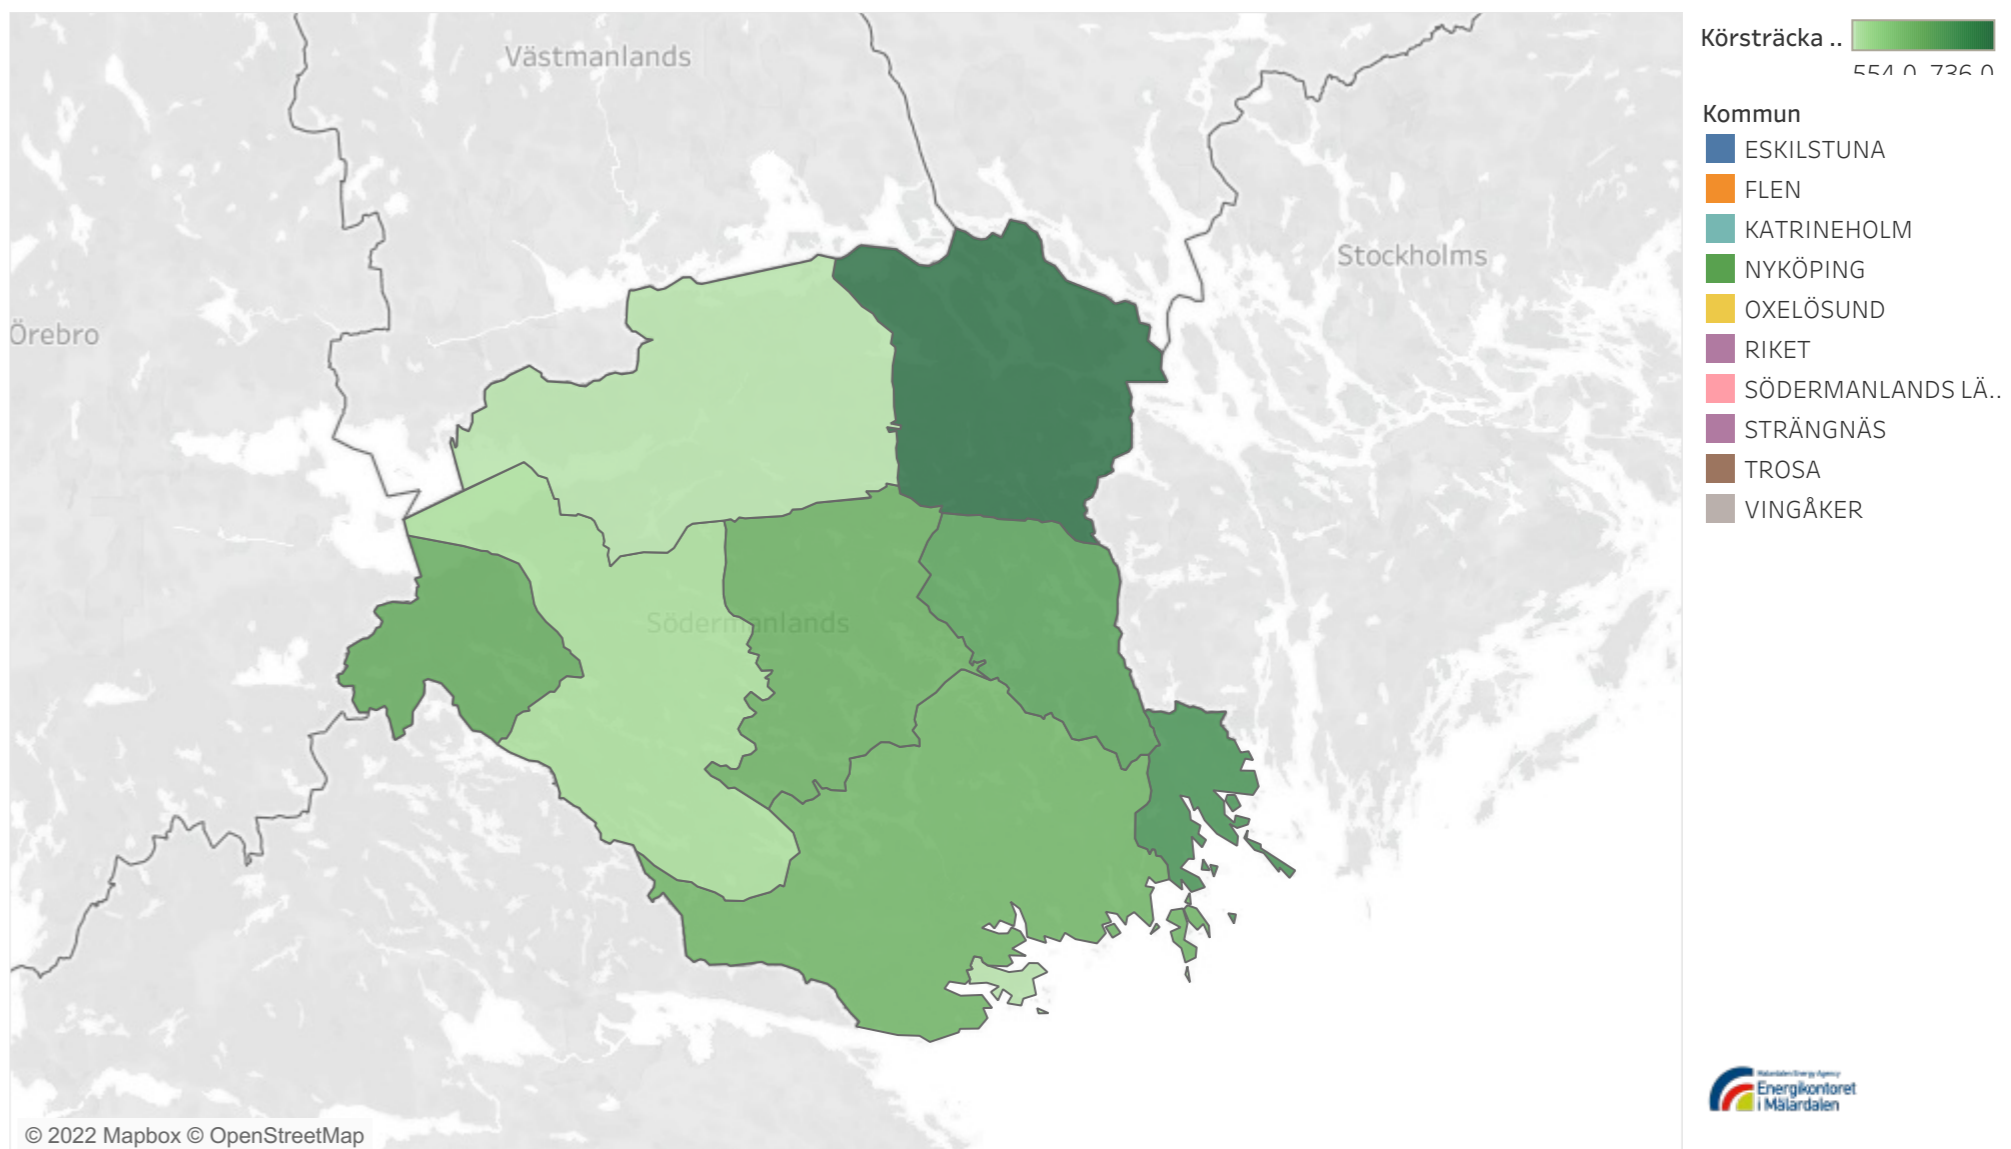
Västmanlands

Stockholms

Örebro

Söderm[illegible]anlands

© 2022 Mapbox © OpenStreetMap

Körsträcka ..

554,0 736,0

Kommun
ESKILSTUNA
FLEN
KATRINEHOLM
NYKÖPING
OXELÖSUND
RIKET
SÖDERMANLANDS LÄ..
STRÄNGNÄS
TROSA
VINGÅKER

Mälardalen Energy Agency
Energikontoret i Mälardalen